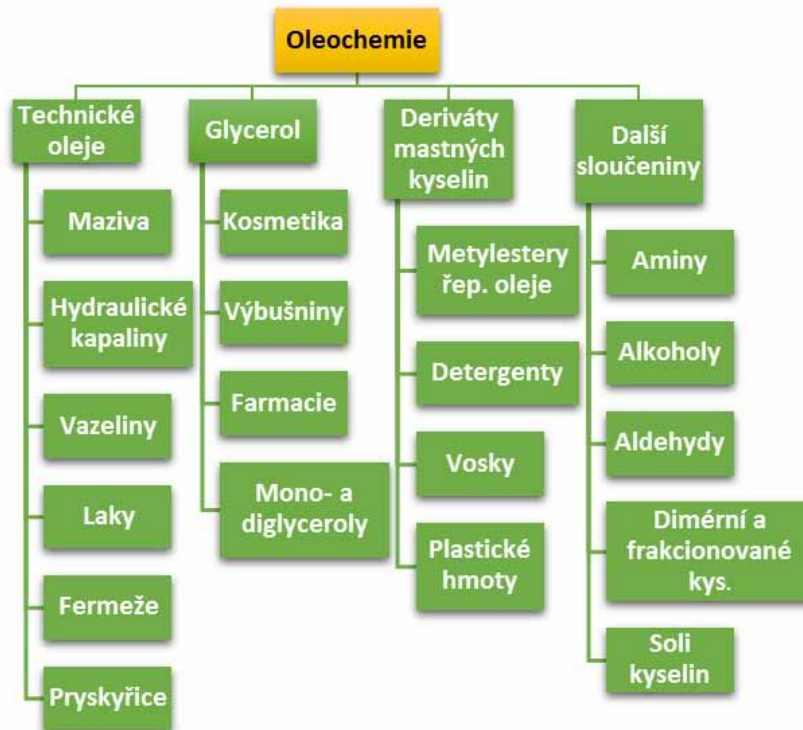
Oleochemie

Technické oleje

Maziva

Hydraulické kapaliny

Vazeliny

Laky

Fermeže

Pryskyřice

Glycerol

Kosmetika

Výbušniny

Farmacie

Mono- a diglyceroly

Deriváty mastných kyselin

Metylestery řep. oleje

Detergenty

Vosky

Plastické hmoty

Další sloučeniny

Aminy

Alkoholy

Aldehydy

Dimérní a frakcionované kys.

Soli kyselin